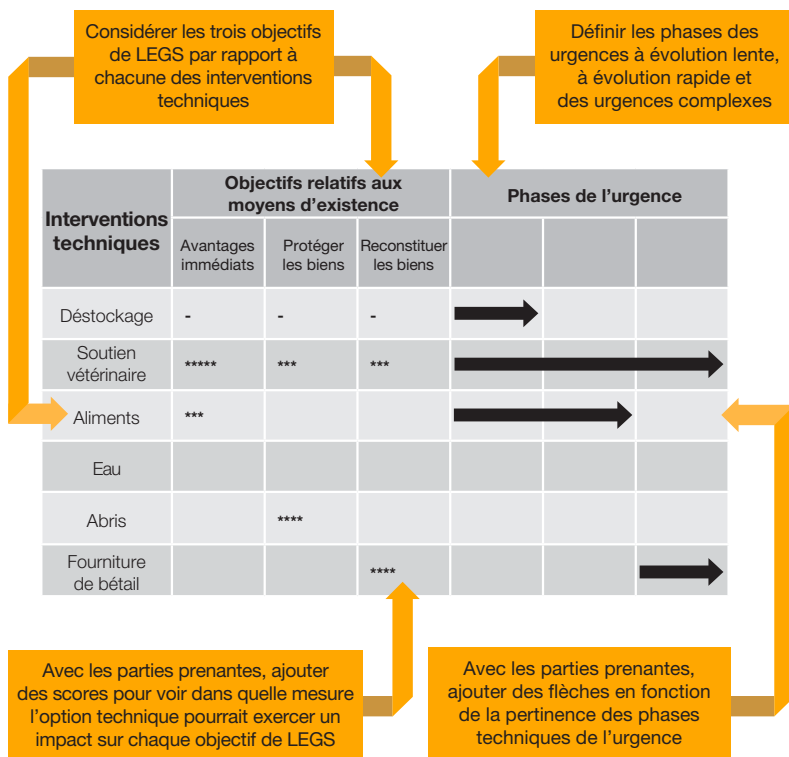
Considérer les trois objectifs de LEGS par rapport à chacune des interventions techniques

Définir les phases des urgences à évolution lente, à évolution rapide et des urgences complexes

| Interventions techniques | Objectifs relatifs aux moyens d'existence | | | Phases de l'urgence | | |
|---|---|---|---|---|---|---|
| | Avantages immédiats | Protéger les biens | Reconstituer les biens | | | |
| Déstockage | - | - | - | | | |
| Soutien vétérinaire | ***** | *** | *** | | | |
| Aliments | *** | | | | | |
| Eau | | | | | | |
| Abris | | **** | | | | |
| Fourniture de bétail | | | **** | | | |

Avec les parties prenantes, ajouter des scores pour voir dans quelle mesure l'option technique pourrait exercer un impact sur chaque objectif de LEGS

Avec les parties prenantes, ajouter des flèches en fonction de la pertinence des phases techniques de l'urgence